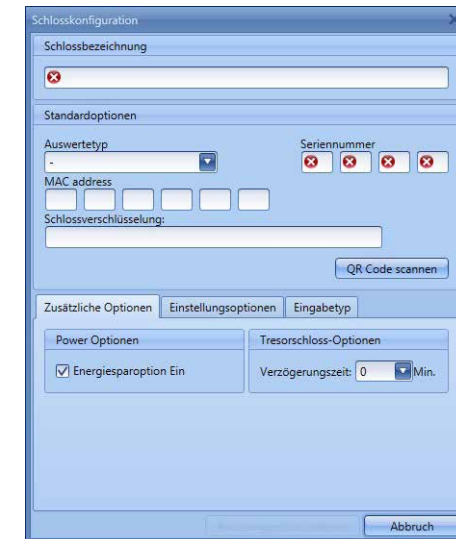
Schlosskonfiguration

Schlossbezeichnung

Standardoptionen

Auswertetyp
-

Seriennummer

MAC address

Schlossverschlüsselung:

QR Code scannen

Zusätzliche Optionen | Einstellungsoptionen | Eingabetyp

Power Optionen
Energiesparoption Ein

Tresorschloss-Optionen
Verzögerungszeit: 0 Min.

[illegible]

Abbruch